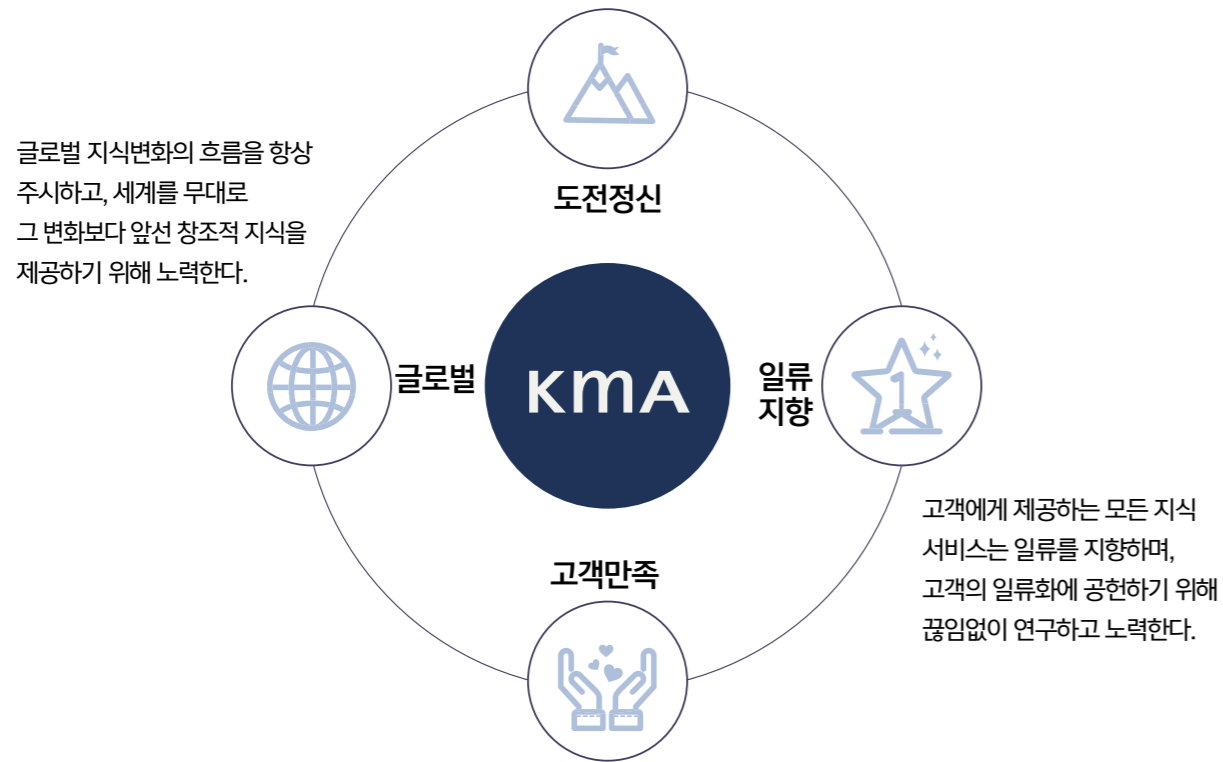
글로벌 지식변화의 흐름을 항상 주시하고, 세계를 무대로 그 변화보다 앞선 창조적 지식을 제공하기 위해 노력한다.

도전정신

글로벌

KMA

일류 지향

1

고객에게 제공하는 모든 지식 서비스는 일류를 지향하며, 고객의 일류화에 공헌하기 위해 끊임없이 연구하고 노력한다.

고객만족